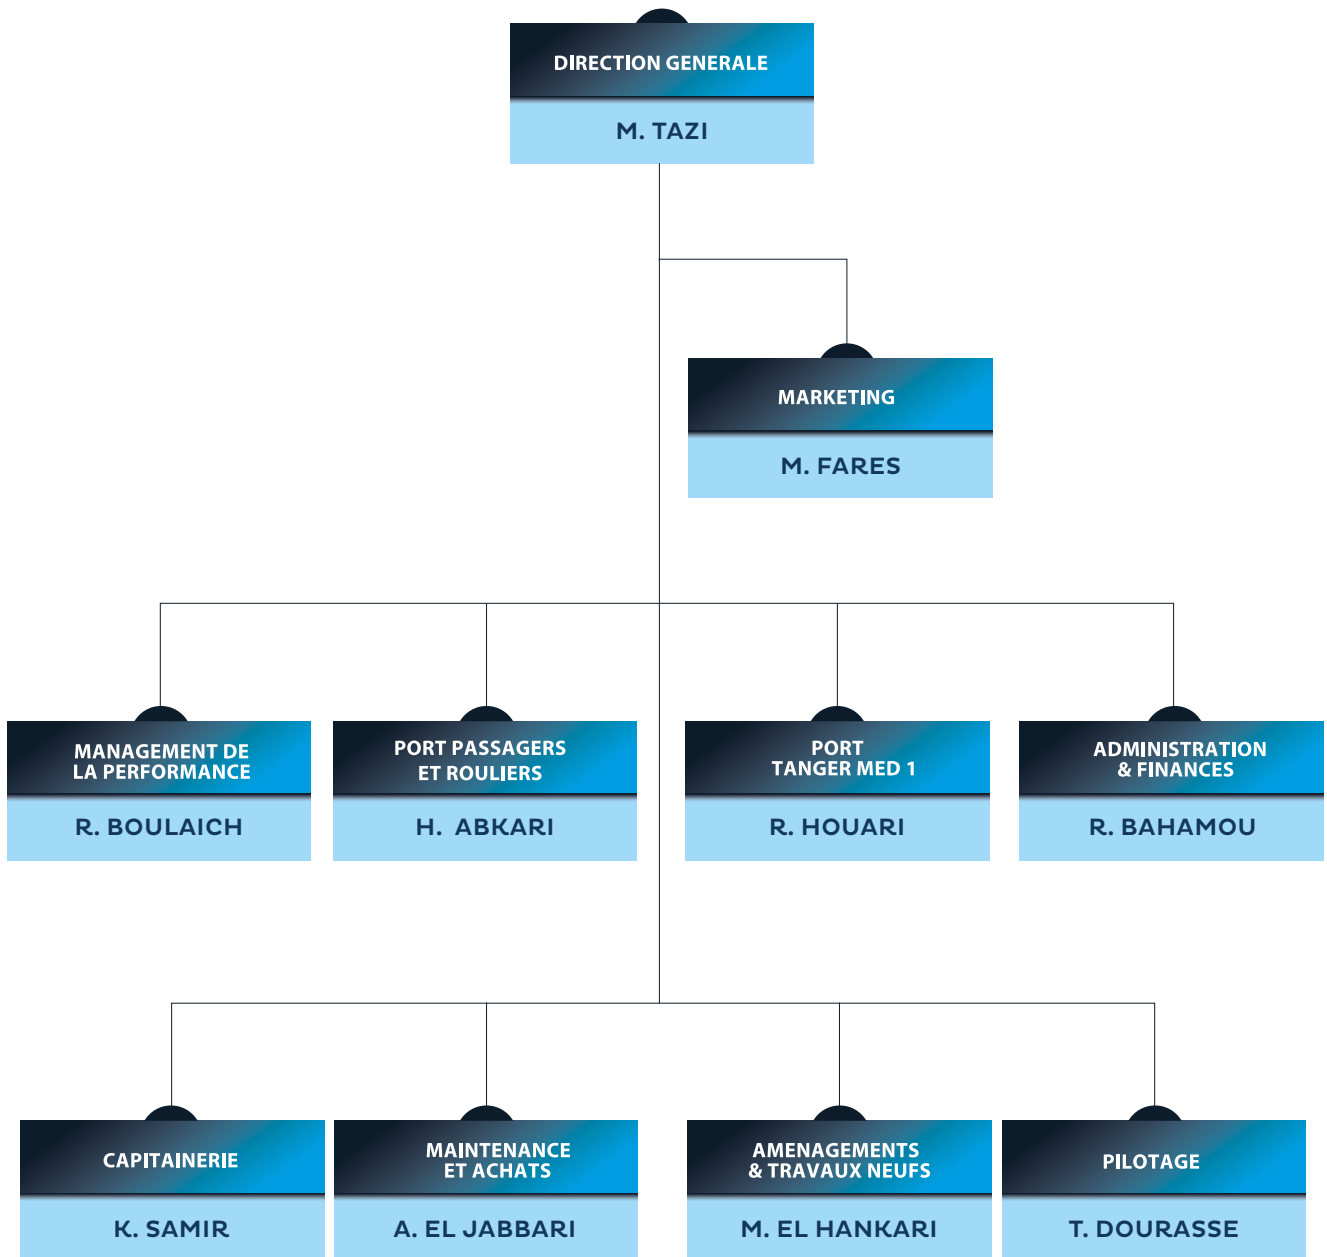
DIRECTION GENERALE
M. TAZI

MARKETING
M. FARES

MANAGEMENT DE LA PERFORMANCE
R. BOULAICH

PORT PASSAGERS ET ROULIERS
H. ABKARI

PORT TANGER MED 1
R. HOUARI

ADMINISTRATION & FINANCES
R. BAHAMOU

CAPITAINERIE
K. SAMIR

MAINTENANCE ET ACHATS
A. EL JABBARI

AMENAGEMENTS & TRAVAUX NEUFS
M. EL HANKARI

PILOTAGE
T. DOURASSE